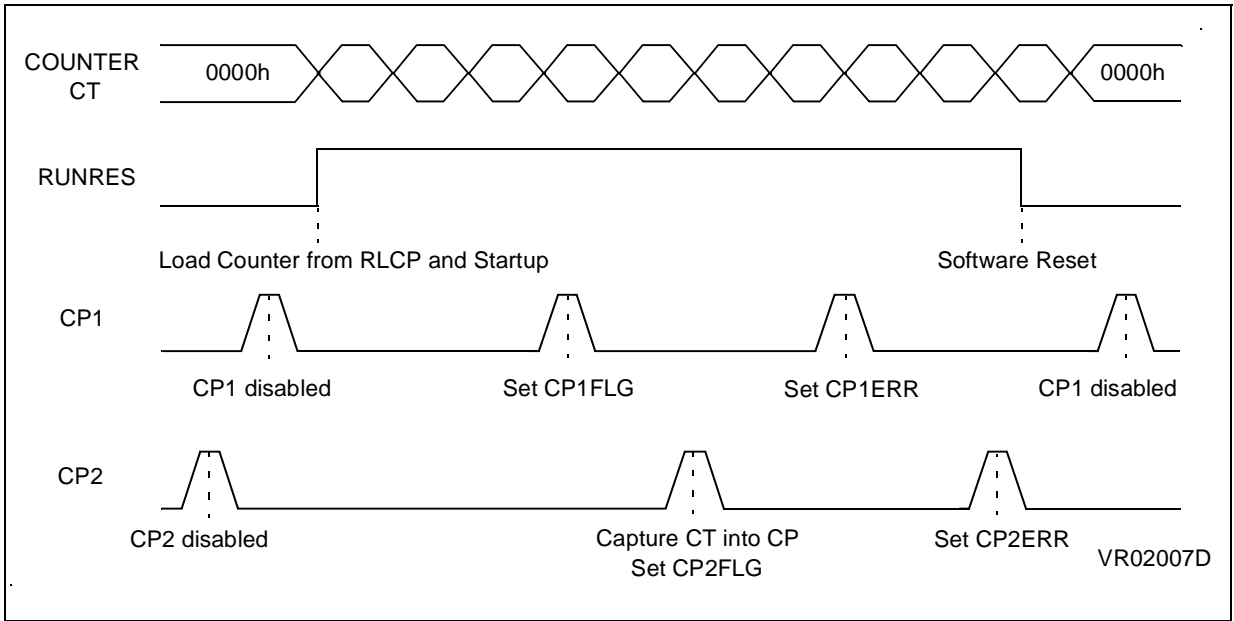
COUNTER CT

0000h

0000h

RUNRES

Load Counter from RLCP and Startup

Software Reset

CP1

CP1 disabled

Set CP1FLG

Set CP1ERR

CP1 disabled

CP2

CP2 disabled

Capture CT into CP
Set CP2FLG

Set CP2ERR

VR02007D